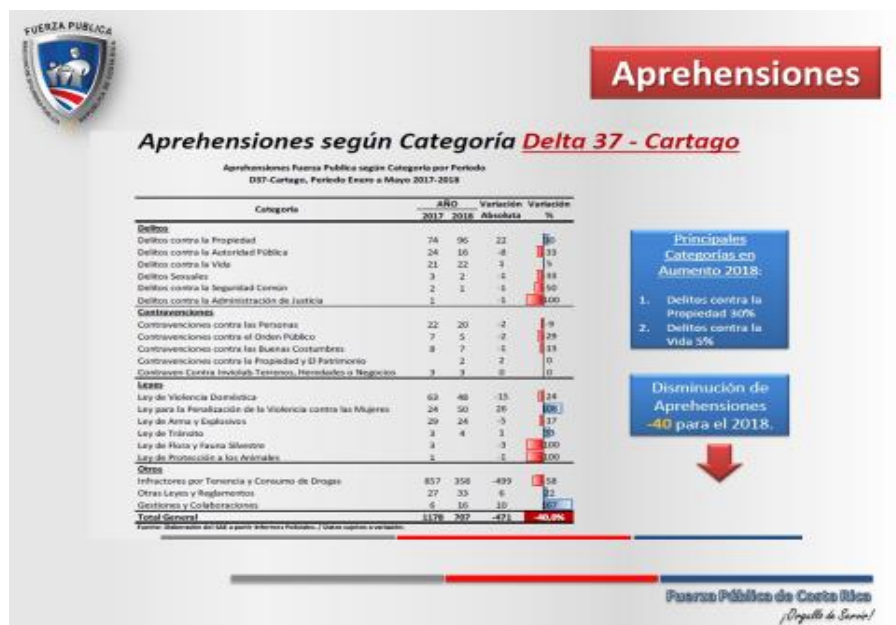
FUERZA PUBLICA

Aprehensiones

Aprehensiones según Categoría Delta 37 - Cartago

Aprehensiones Fuerza Publica según Categoría por Periodo
D37-Cartago, Periodo Enero a Mayo 2017-2018

| Categoría | 2017 | 2018 | Variación Absoluta | Variación % |
|---|---|---|---|---|
| **Delitos** | | | | |
| Delitos contra la Propiedad | 74 | 96 | 22 | 30 |
| Delitos contra la Autoridad Pública | 24 | 16 | -8 | 33 |
| Delitos contra la Vida | 21 | 22 | 1 | 5 |
| Delitos Sexuales | 3 | 2 | -1 | 33 |
| Delitos contra la Seguridad Común | 2 | 1 | -1 | 50 |
| Delitos contra la Administración de Justicia | 1 | | -1 | 100 |
| **Contravenciones** | | | | |
| Contravenciones contra las Personas | 22 | 20 | -2 | 9 |
| Contravenciones contra el Orden Público | 7 | 5 | -2 | 29 |
| Contravenciones contra las Buenas Costumbres | 8 | 7 | -1 | 13 |
| Contravenciones contra la Propiedad y El Patrimonio | | 2 | 2 | 0 |
| Contraven Contra Inviolab Terrenos, Heredades o Negocios | 3 | 3 | 0 | 0 |
| **Leyes** | | | | |
| Ley de Violencia Doméstica | 63 | 48 | -15 | 24 |
| Ley para la Penalización de la Violencia contra las Mujeres | 24 | 50 | 26 | 108 |
| Ley de Arma y Explosivos | 29 | 24 | -5 | 17 |
| Ley de Tránsito | 3 | 4 | 1 | 33 |
| Ley de Flora y Fauna Silvestre | 3 | | -3 | 100 |
| Ley de Protección a los Animales | 1 | | -1 | 100 |
| **Otros** | | | | |
| Infractores por Tenencia y Consumo de Drogas | 857 | 358 | -499 | 58 |
| Otras Leyes y Reglamentos | 27 | 33 | 6 | 22 |
| Gestiones y Colaboraciones | 6 | 16 | 10 | 167 |
| **Total General** | 1178 | 707 | -471 | -40,0% |

Fuente: Elaboración del SAE a partir Informes Policiales. / Datos sujetos a variación.

Principales Categorías en Aumento 2018:
1. Delitos contra la Propiedad 30%
2. Delitos contra la Vida 5%

Disminución de Aprehensiones -40 para el 2018.

Fuerza Pública de Costa Rica
¡Orgullo de Servir!